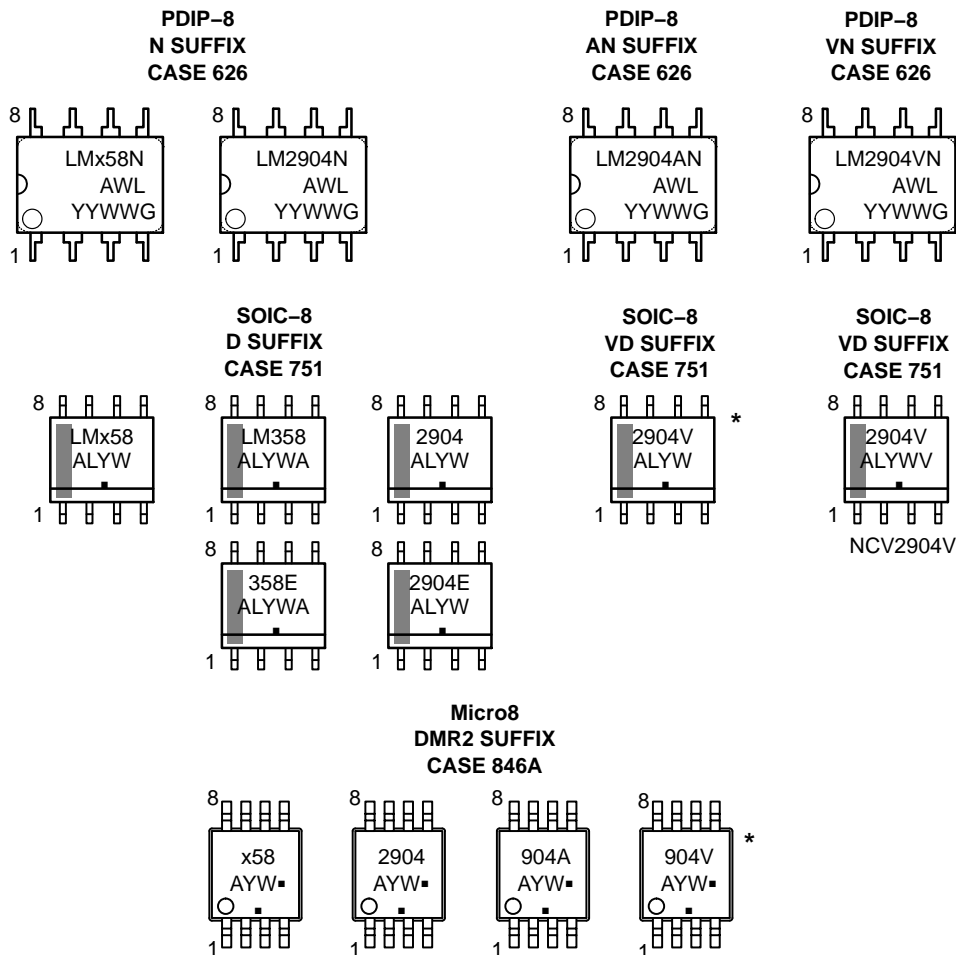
PDIP−8
N SUFFIX
CASE 626

8
LMx58N
AWL
YYWWG
1

8
LM2904N
AWL
YYWWG
1

PDIP−8
AN SUFFIX
CASE 626

8
LM2904AN
AWL
YYWWG
1

PDIP−8
VN SUFFIX
CASE 626

8
LM2904VN
AWL
YYWWG
1

SOIC−8
D SUFFIX
CASE 751

8
LMx58
ALYW
1

8
LM358
ALYWA
1

8
2904
ALYW
1

8
358E
ALYWA
1

8
2904E
ALYW
1

SOIC−8
VD SUFFIX
CASE 751

8
2904V
ALYW
1
*

SOIC−8
VD SUFFIX
CASE 751

8
2904V
ALYWV
1
NCV2904V

Micro8
DMR2 SUFFIX
CASE 846A

8
x58
AYW
1

8
2904
AYW
1

8
904A
AYW
1

8
904V
AYW
1
*